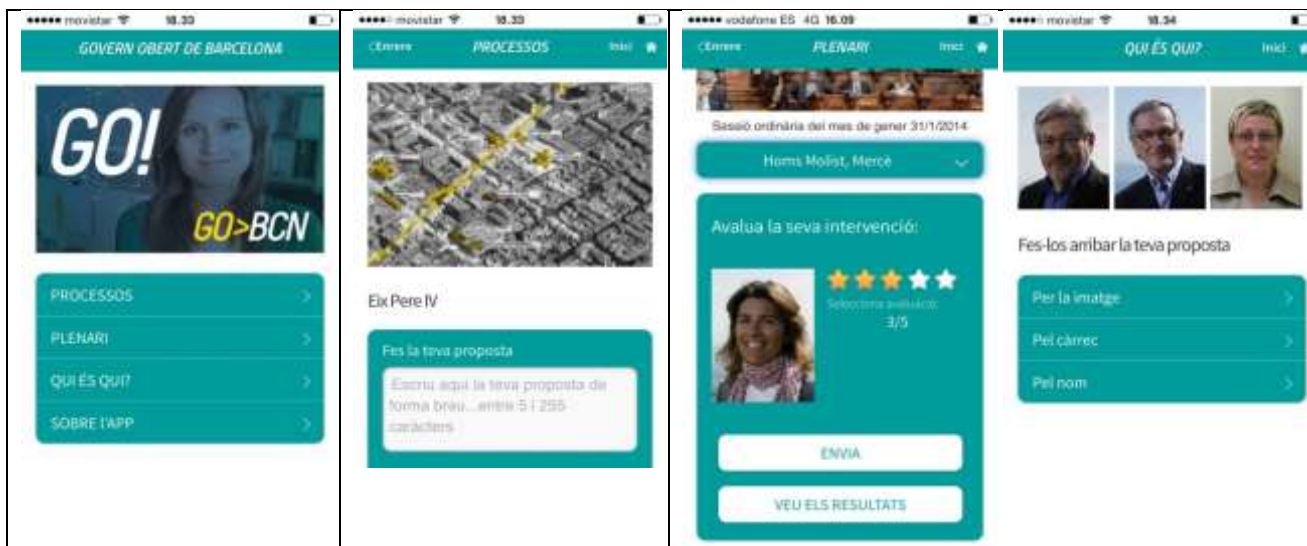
●●●●● movistar 18.33
GOVERN OBERT DE BARCELONA
GO!
GO>BCN
PROCESSOS
PLENARI
QUI ÉS QUI?
SOBRE l'APP

●●●●○ movistar 18.33
‹Enrere PROCESSOS Inici
Eix Pere IV
Fes la teva proposta
Escriu aquí la teva proposta de forma breu... entre 5 i 255 caràcters

●●●●● vodafone ES 4G 16.09
‹Enrere PLENARI Inici
Sessió ordinària del mes de gener 31/1/2014
Homs Molist, Mercè
Avalua la seva intervenció:
Selecciona avaluació:
3/5
ENVIA
VEU ELS RESULTATS

●●●●○ movistar 18.34
QUI ÉS QUI? Inici
Fes-los arribar la teva proposta
Per la imatge
Pel càrrec
Pel nom